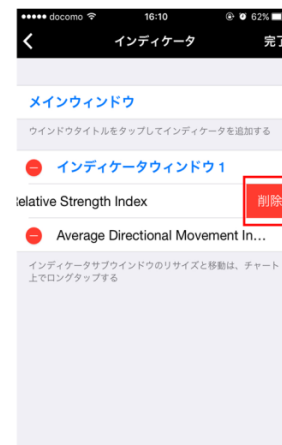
••••• docomo 16:10 62%

インディケータ 完了

メインウィンドウ

ウインドウタイトルをタップしてインディケータを追加する

インディケータウィンドウ 1

Relative Strength Index 削除

Average Directional Movement In...

インディケータサブウインドウのリサイズと移動は、チャート上でロングタップする